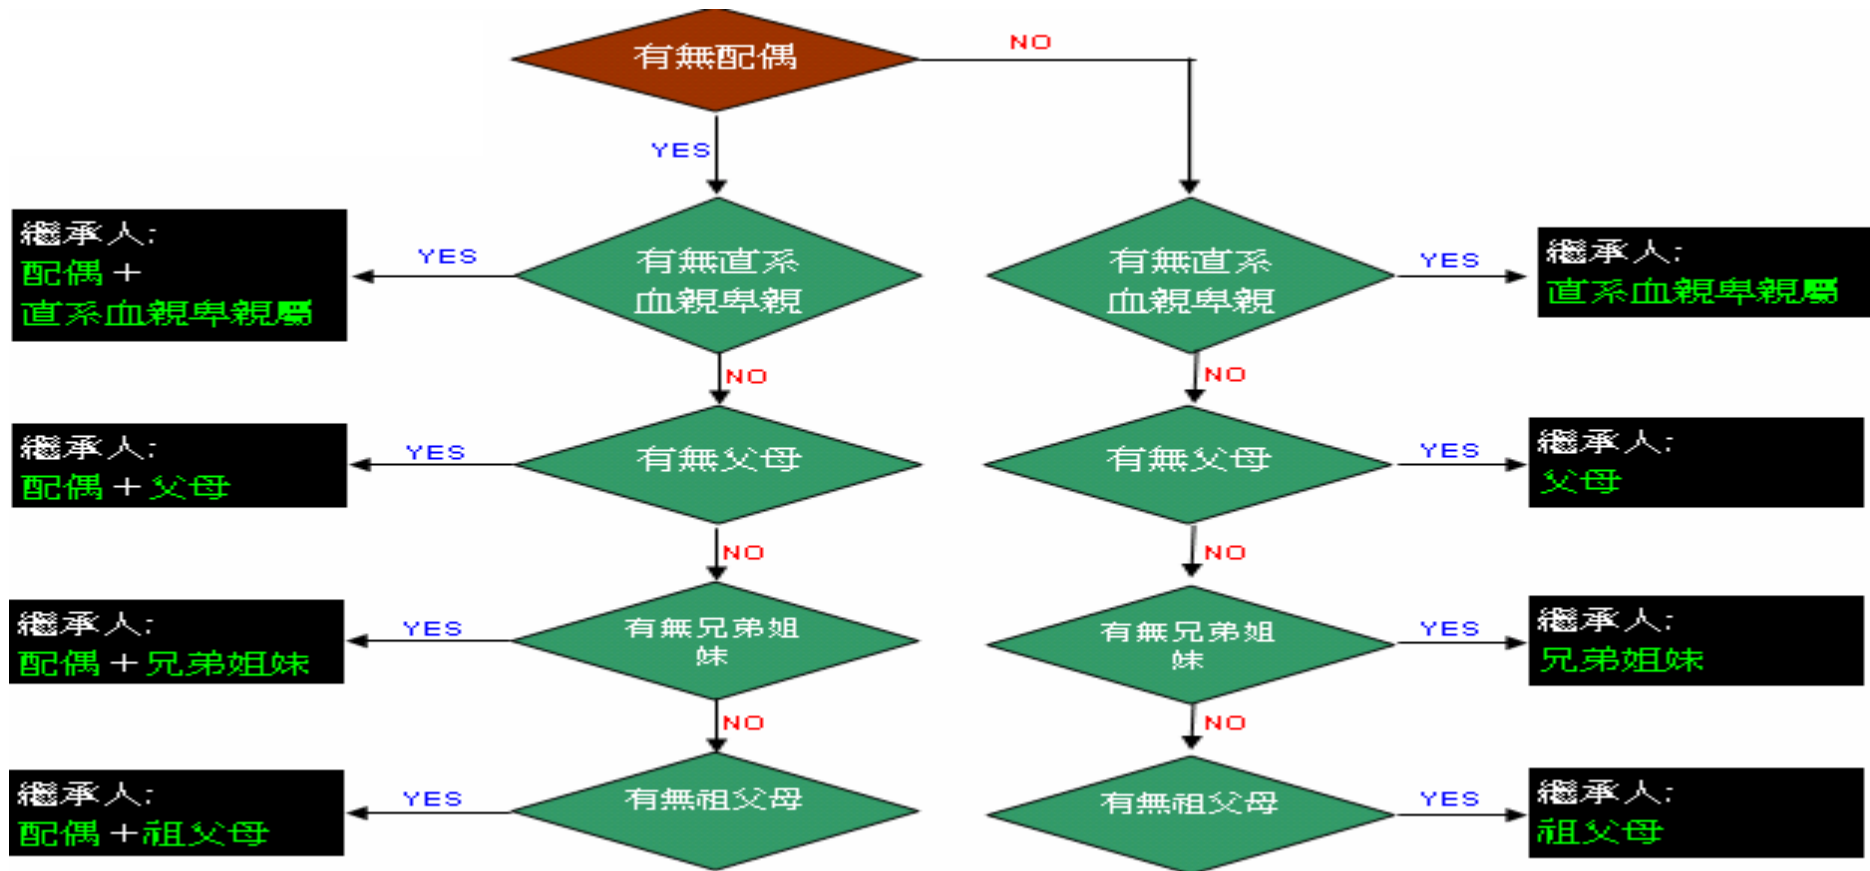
有無配偶

NO

YES

繼承人:
配偶 +
直系血親卑親屬

YES

有無直系血親卑親

有無直系血親卑親

YES

繼承人:
直系血親卑親屬

NO

NO

繼承人:
配偶 + 父母

YES

有無父母

有無父母

YES

繼承人:
父母

NO

NO

繼承人:
配偶 + 兄弟姐妹

YES

有無兄弟姐妹

有無兄弟姐妹

YES

繼承人:
兄弟姐妹

NO

NO

繼承人:
配偶 + 祖父母

YES

有無祖父母

有無祖父母

YES

繼承人:
祖父母